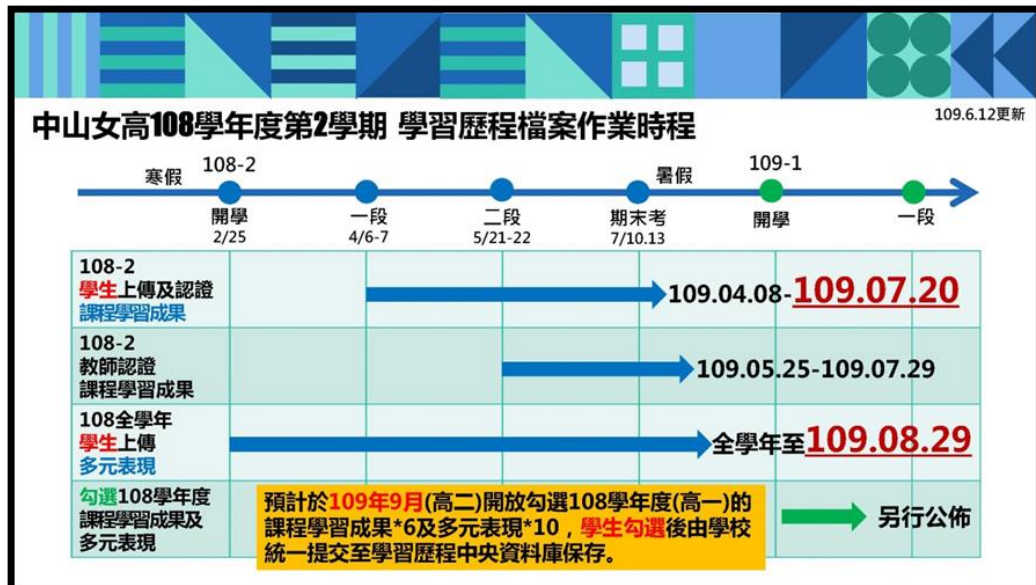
中山女高108學年度第2學期 學習歷程檔案作業時程

109.6.12更新

寒假 108-2 開學 2/25

一段 4/6-7

二段 5/21-22

暑假 期末考 7/10.13

109-1 開學

一段

| | |
|---|---|
| 108-2 學生上傳及認證 課程學習成果 | 109.04.08-109.07.20 |
| 108-2 教師認證 課程學習成果 | 109.05.25-109.07.29 |
| 108全學年 學生上傳 多元表現 | 全學年至109.08.29 |
| 勾選108學年度 課程學習成果及 多元表現 | 預計於109年9月(高二)開放勾選108學年度(高一)的課程學習成果*6及多元表現*10，學生勾選後由學校統一提交至學習歷程中央資料庫保存。 另行公佈 |